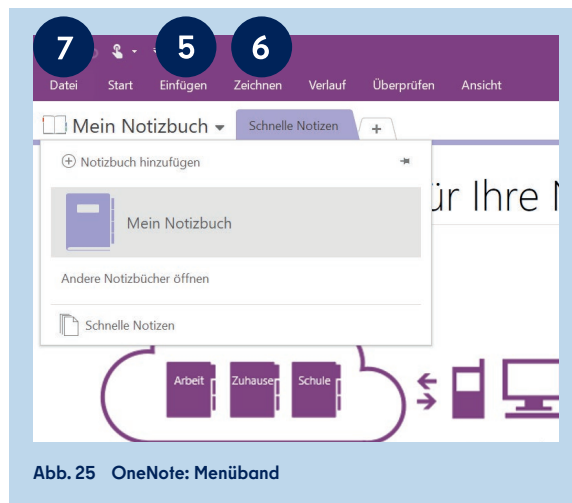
7 5 6

Datei Start Einfügen Zeichnen Verlauf Überprüfen Ansicht

Mein Notizbuch Schnelle Notizen +

Notizbuch hinzufügen

Mein Notizbuch

Andere Notizbücher öffnen

Schnelle Notizen

ür Ihre N

Arbeit Zuhause Schule

Abb. 25 OneNote: Menüband